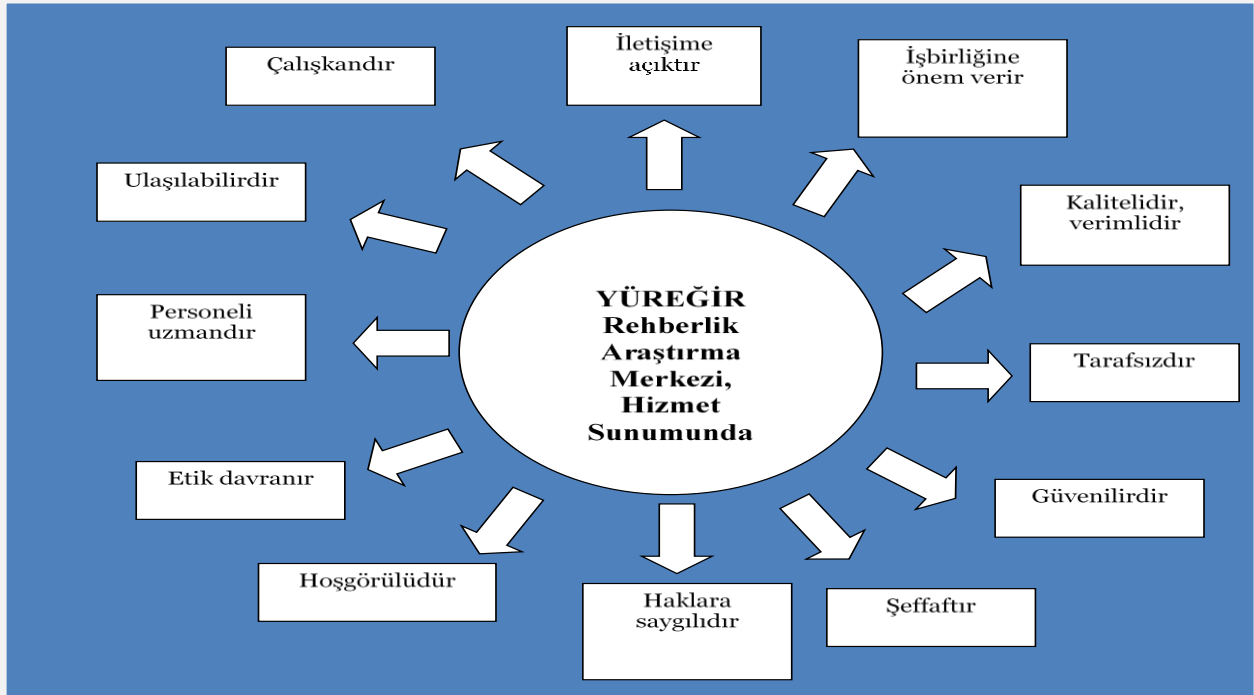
YÜREĞİR Rehberlik Araştırma Merkezi, Hizmet Sunumunda

Çalışkandır

İletişime açıktır

İşbirliğine önem verir

Ulaşılabilirdir

Kalitelidir, verimlidir

Personeli uzmandır

Tarafsızdır

Etik davranır

Güvenilirdir

Hoşgörülüdür

Haklara saygılıdır

Şeffaftır